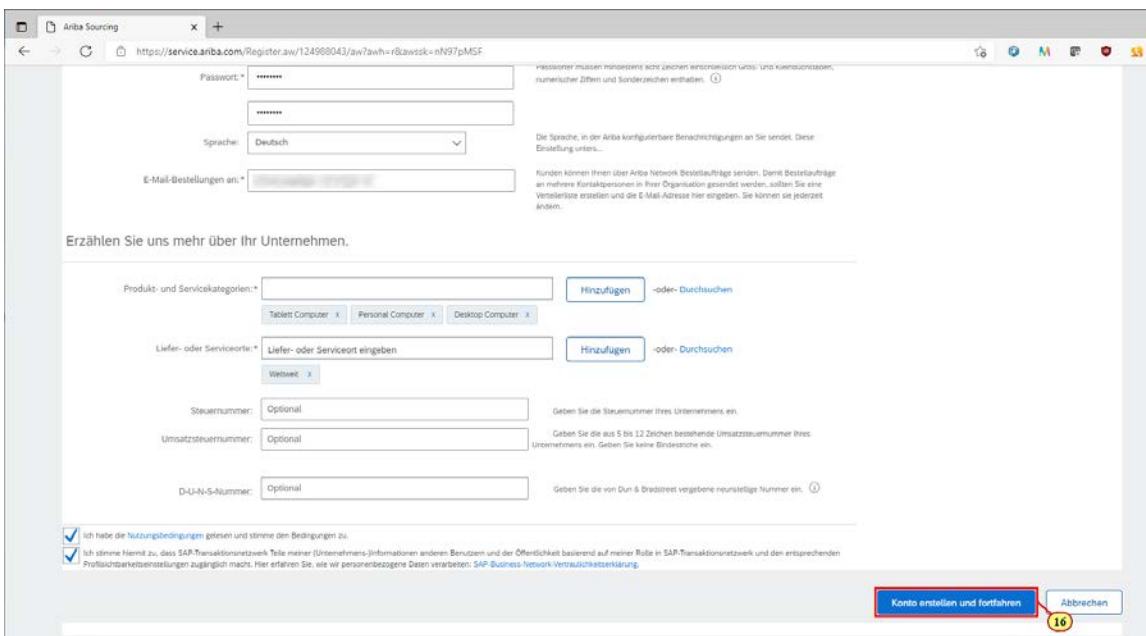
Ariba Sourcing

https://service.ariba.com/Register.aw/124988043/aw?awh=r&awssk=nN97pMSF

Passwort: * ••••••••

Passwörter müssen mindestens acht Zeichen einschließlich Groß- und Kleinbuchstaben, numerischer Ziffern und Sonderzeichen enthalten.

••••••••

Sprache: Deutsch

Die Sprache, in der Ariba konfigurierbare Benachrichtigungen an Sie sendet. Diese Einstellung unters...

E-Mail-Bestellungen an: * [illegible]

Kunden können Ihnen über Ariba Network Bestellaufträge senden. Damit Bestellaufträge an mehrere Kontaktpersonen in Ihrer Organisation gesendet werden, sollten Sie eine Verteilerliste erstellen und die E-Mail-Adresse hier eingeben. Sie können sie jederzeit ändern.

Erzählen Sie uns mehr über Ihr Unternehmen.

Produkt- und Servicekategorien: *

Hinzufügen -oder- Durchsuchen

Tablett Computer x Personal Computer x Desktop Computer x

Liefer- oder Serviceorte: * Liefer- oder Serviceort eingeben

Hinzufügen -oder- Durchsuchen

Weltweit x

Steuernummer: Optional

Geben Sie die Steuernummer Ihres Unternehmens ein.

Umsatzsteuernummer: Optional

Geben Sie die aus 5 bis 12 Zeichen bestehende Umsatzsteuernummer Ihres Unternehmens ein. Geben Sie keine Bindestriche ein.

D-U-N-S-Nummer: Optional

Geben Sie die von Dun & Bradstreet vergebene neunstellige Nummer ein.

Ich habe die Nutzungsbedingungen gelesen und stimme den Bedingungen zu.

Ich stimme hiermit zu, dass SAP-Transaktionsnetzwerk Teile meiner (Unternehmens-)Informationen anderen Benutzern und der Öffentlichkeit basierend auf meiner Rolle in SAP-Transaktionsnetzwerk und den entsprechenden Profilsichtbarkeitseinstellungen zugänglich macht. Hier erfahren Sie, wie wir personenbezogene Daten verarbeiten: SAP-Business-Network-Vertraulichkeitserklärung.

Konto erstellen und fortfahren

Abbrechen

16